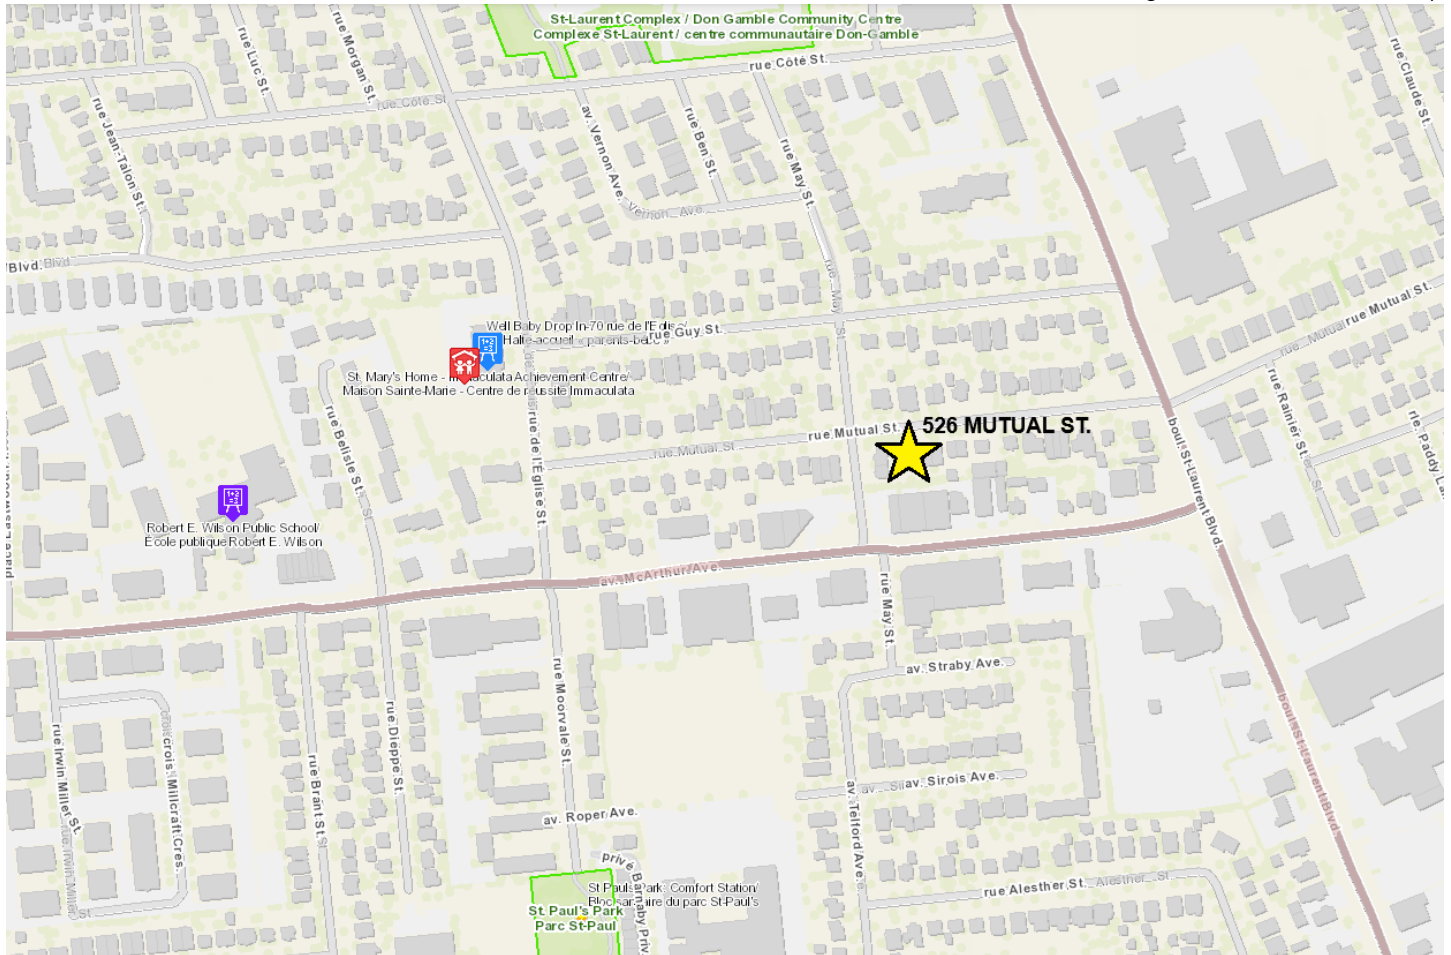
St-Laurent Complex / Don Gamble Community Centre
Complexe St-Laurent / centre communautaire Don-Gamble

rue Côté St.
rue Côté St
rue Luc St.
rue Morgan St.
rue Jean-Talon St.
av. Vernon Ave.
Vernon Ave
rue Ben St.
rue May St.
rue Claude St.
Blvd. Blvd
Well Baby Drop In-70 rue de l'Église / Halte-accueil « parents-bébé »
rue Guy St.
St. Mary's Home - Immaculata Achievement Centre/
Maison Sainte-Marie - Centre de réussite Immaculata
rue Belisle St.
rue de l'Église St.
rue Mutual St.
rue Mutual St
526 MUTUAL ST.
rue Mutual St.
rue Mutual
rue Rainier St.
rue Padoy La
boul. St-Laurent Blvd.
Robert E. Wilson Public School/
École publique Robert E. Wilson
av. McArthur Ave.
rue May St.
av. Straby Ave.
av. Sirois Ave.
rue Moorvale St.
rue Dieppe St.
rue Irwin Miller St.
rue Irwin Miller
croissant Millcraft Cres.
rue Brant St.
av. Roper Ave.
av. Telford Ave.
rue Alesther St.
Alesther St
boul. St-Laurent Blvd.
privé Barnaby Priv.
St. Paul's Park Comfort Station/
Bloc sanitaire du parc St-Paul's
St. Paul's Park
Parc St-Paul